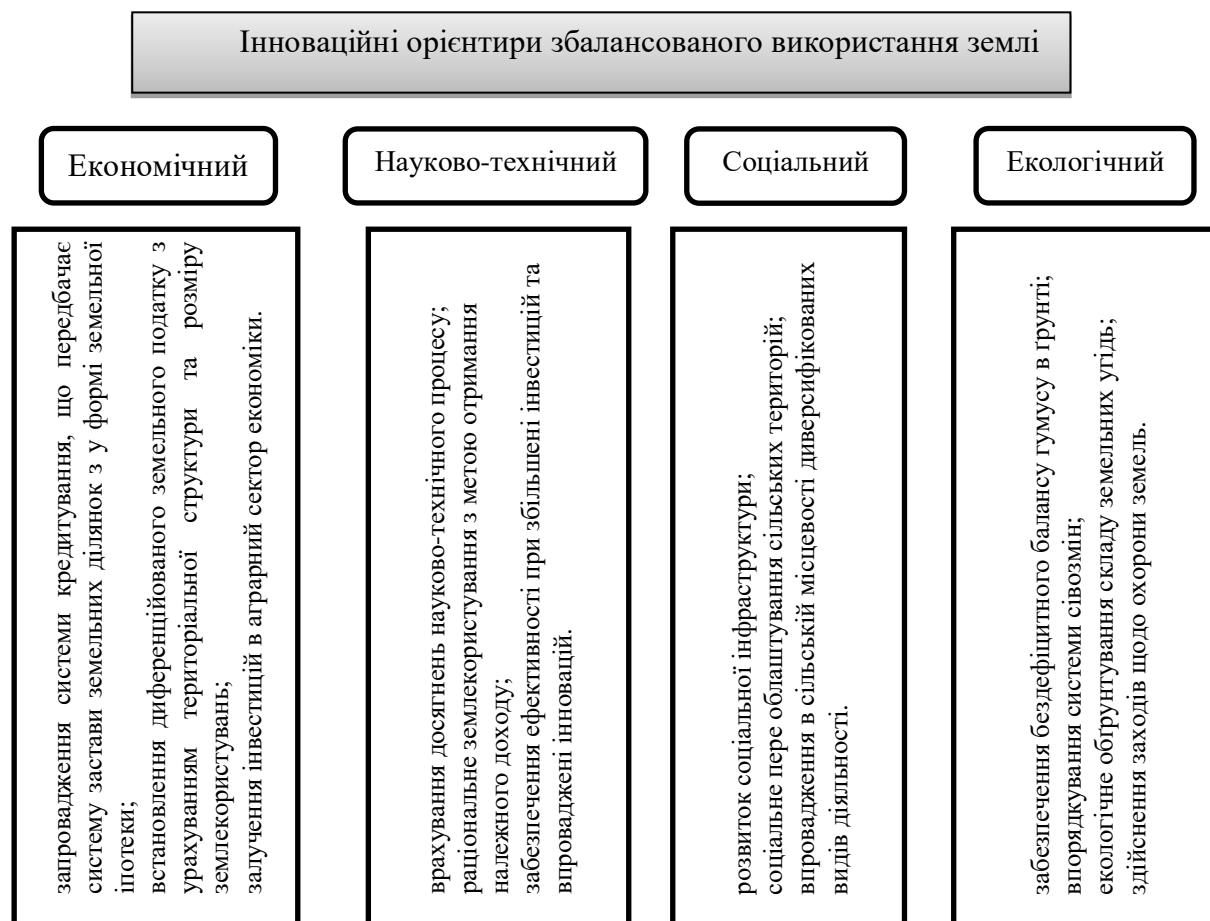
Інноваційні орієнтири збалансованого використання землі

Економічний

запровадження системи кредитування, що передбачає систему застави земельних ділянок з у формі земельної іпотеки;
встановлення диференційованого земельного податку з урахуванням територіальної структури та розміру землекористувань;
залучення інвестицій в аграрний сектор економіки.

Науково-технічний

врахування досягнень науково-технічного процесу;
раціональне землекористування з метою отримання належного доходу;
забезпечення ефективності при збільшені інвестицій та впровадженні інновацій.

Соціальний

розвиток соціальної інфраструктури;
соціальне пере облаштування сільських територій;
впровадження в сільській місцевості диверсифікованих видів діяльності.

Екологічний

забезпечення бездефіцитного балансу гумусу в грунті;
впорядкування системи сівозмін;
екологічне обгрунтування складу земельних угідь;
здійснення заходів щодо охорони земель.